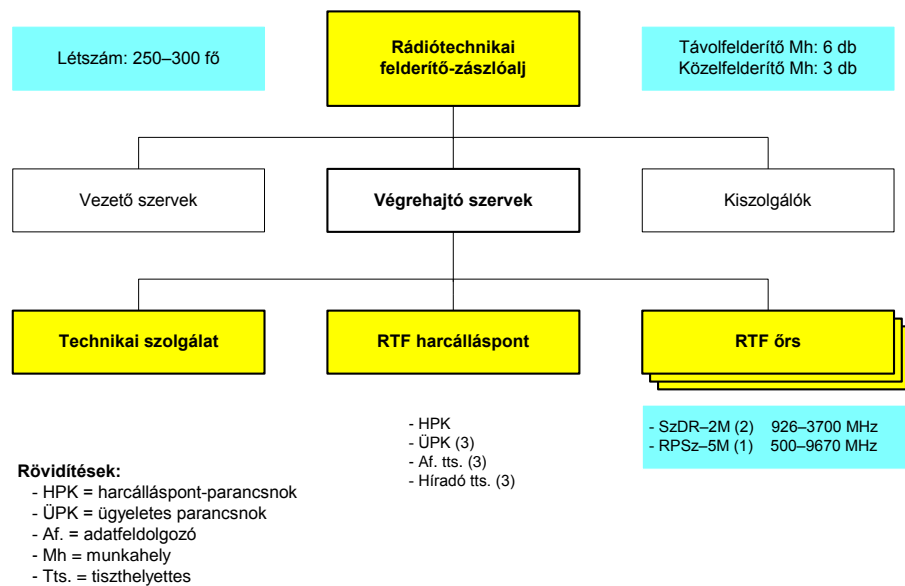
Létszám: 250–300 fő

Rádiótechnikai felderítő-zászlóalj

Távolfelderítő Mh: 6 db
Közelfelderítő Mh: 3 db

Vezető szervek

Végrehajtó szervek

Kiszolgálók

Technikai szolgálat

RTF harcálláspont

RTF őrs

- HPK
- ÜPK (3)
- Af. tts. (3)
- Híradó tts. (3)

- SzDR–2M (2) 926–3700 MHz
- RPSz–5M (1) 500–9670 MHz

Rövidítések:
- HPK = harcálláspont-parancsnok
- ÜPK = ügyeletes parancsnok
- Af. = adatfeldolgozó
- Mh = munkahely
- Tts. = tiszthelyettes